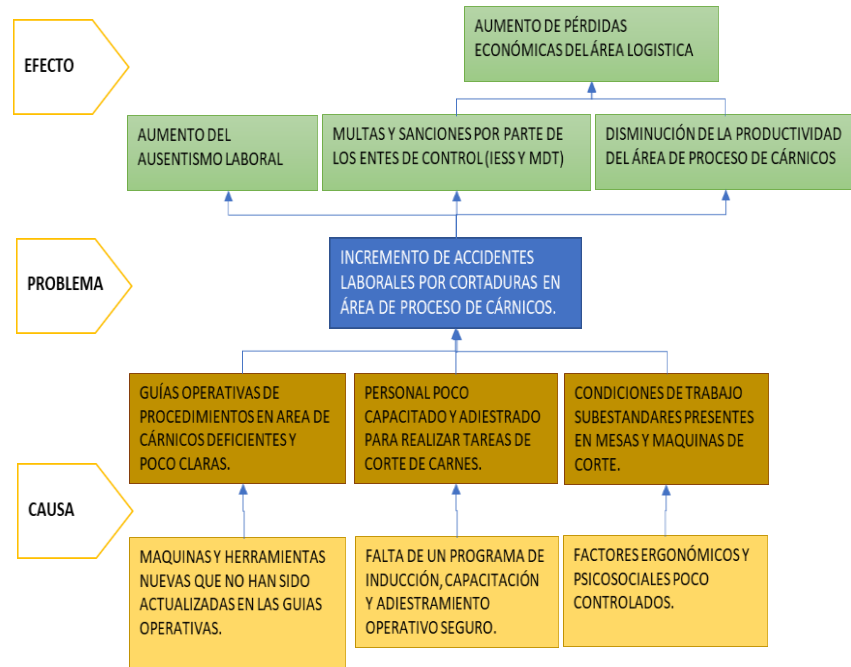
EFECTO

AUMENTO DE PÉRDIDAS ECONÓMICAS DEL ÁREA LOGISTICA

AUMENTO DEL AUSENTISMO LABORAL

MULTAS Y SANCIONES POR PARTE DE LOS ENTES DE CONTROL (IESS Y MDT)

DISMINUCIÓN DE LA PRODUCTIVIDAD DEL ÁREA DE PROCESO DE CÁRNICOS

PROBLEMA

INCREMENTO DE ACCIDENTES LABORALES POR CORTADURAS EN ÁREA DE PROCESO DE CÁRNICOS.

GUÍAS OPERATIVAS DE PROCEDIMIENTOS EN AREA DE CÁRNICOS DEFICIENTES Y POCO CLARAS.

PERSONAL POCO CAPACITADO Y ADIESTRADO PARA REALIZAR TAREAS DE CORTE DE CARNES.

CONDICIONES DE TRABAJO SUBESTANDARES PRESENTES EN MESAS Y MAQUINAS DE CORTE.

CAUSA

MAQUINAS Y HERRAMIENTAS NUEVAS QUE NO HAN SIDO ACTUALIZADAS EN LAS GUIAS OPERATIVAS.

FALTA DE UN PROGRAMA DE INDUCCIÓN, CAPACITACIÓN Y ADIESTRAMIENTO OPERATIVO SEGURO.

FACTORES ERGONÓMICOS Y PSICOSOCIALES POCO CONTROLADOS.